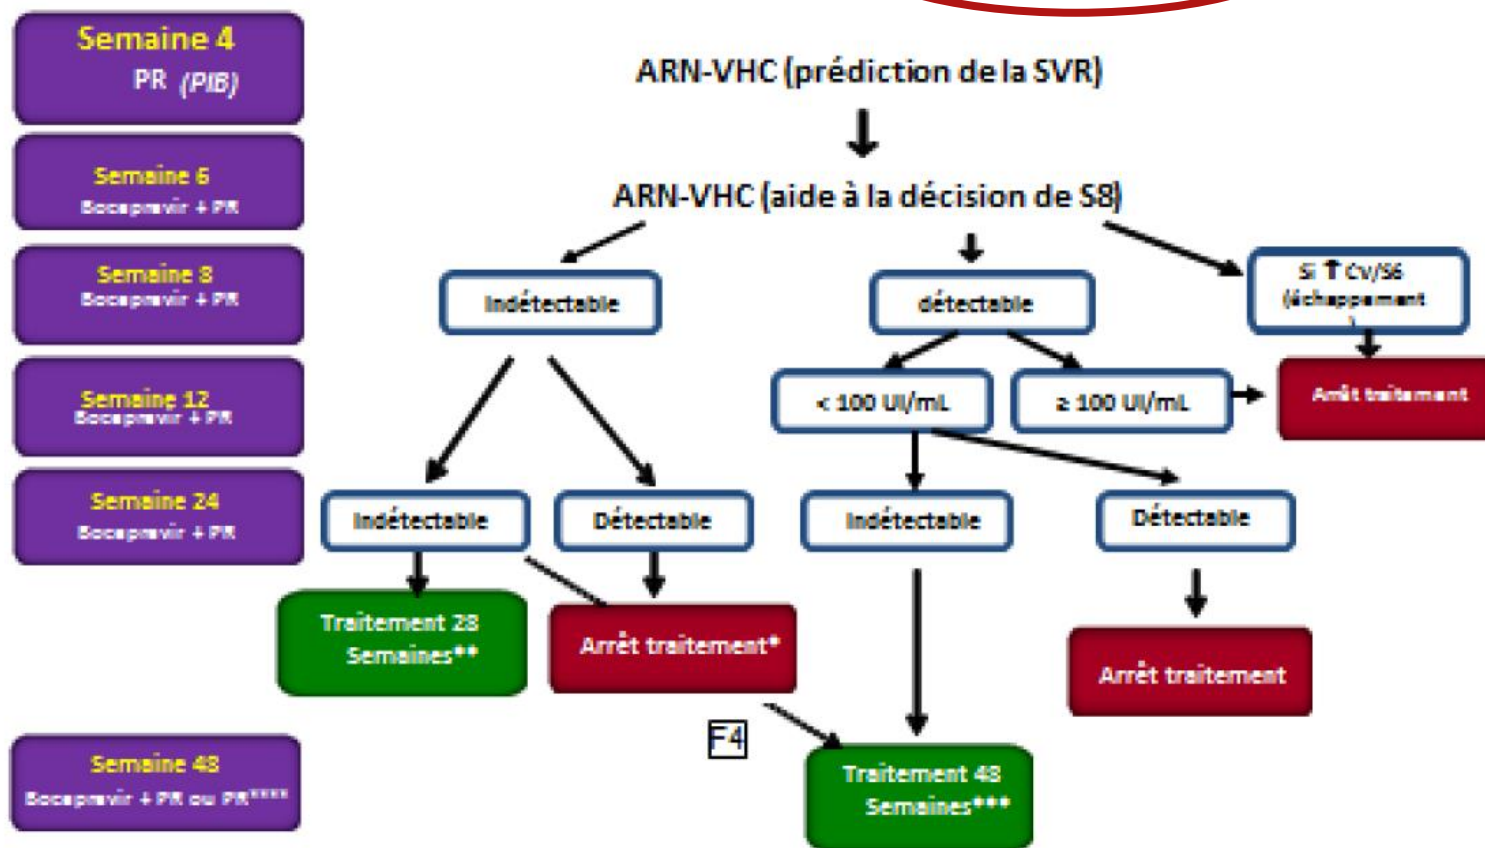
Semaine 4
PR (PIB)

Semaine 6
Bocéprévir + PR

Semaine 8
Bocéprévir + PR

Semaine 12
Bocéprévir + PR

Semaine 24
Bocéprévir + PR

Semaine 48
Bocéprévir + PR ou PR****

ARN-VHC (prédiction de la SVR)

ARN-VHC (aide à la décision de S8)

Indétectable

détectable

Si ↑ CV/S6 (échappement)

Arrêt traitement

< 100 UI/mL

≥ 100 UI/mL

Indétectable

Détectable

Indétectable

Détectable

Traitement 28 Semaines**

Arrêt traitement*

Arrêt traitement

F4

Traitement 48 Semaines***